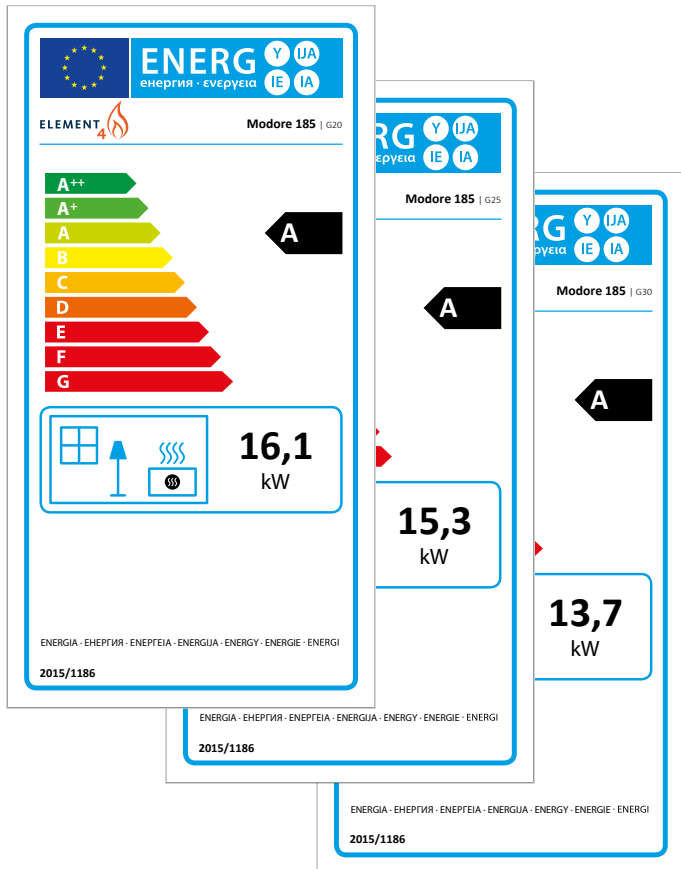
ENERG Y IJA IE IA
енергия · ενεργεια

ELEMENT 4

Modore 185 | G20

A++
A+
A
B
C
D
E
F
G

A

16,1
kW

ENERGIA · ЕНЕРГИЯ · ΕΝΕΡΓΕΙΑ · ENERGIJA · ENERGY · ENERGIE · ENERGI

2015/1186

RG Y IJA IE IA
енергия · ενεργεια

Modore 185 | G25

A

15,3
kW

ENERGIA · ЕНЕРГИЯ · ΕΝΕΡΓΕΙΑ · ENERGIJA · ENERGY · ENERGIE · ENERGI

2015/1186

RG Y IJA IE IA
ενεργεια

Modore 185 | G30

A

13,7
kW

ENERGIA · ЕНЕРГИЯ · ΕΝΕΡΓΕΙΑ · ENERGIJA · ENERGY · ENERGIE · ENERGI

2015/1186